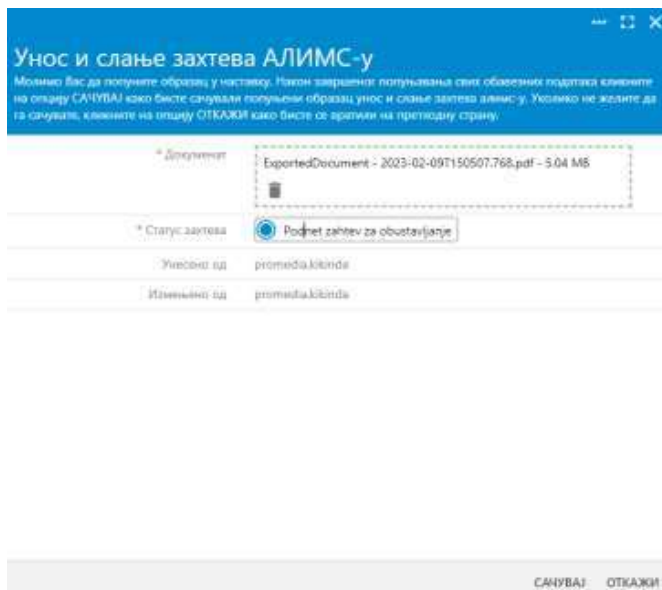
Унос и слање захтева АЛИМС-у

Молимо Вас да попуните образац у наставку. Након завршеног попуњавања свих обавезних података кликните на опцију САЧУВАЈ како бисте сачували попуњени образац унос и слање захтева алимс-у. Уколико не желите да га сачувате, кликните на опцију ОТКАЖИ како бисте се вратили на претходну страну.

* Документ

ExportedDocument - 2023-02-097150507.768.pdf - 5.04 MB

* Статус захтева

Podnet zahtev za obustavljanje

Унесено од

promedia.kikinda

Измењено од

promedia.kikinda

САЧУВАЈ ОТКАЖИ